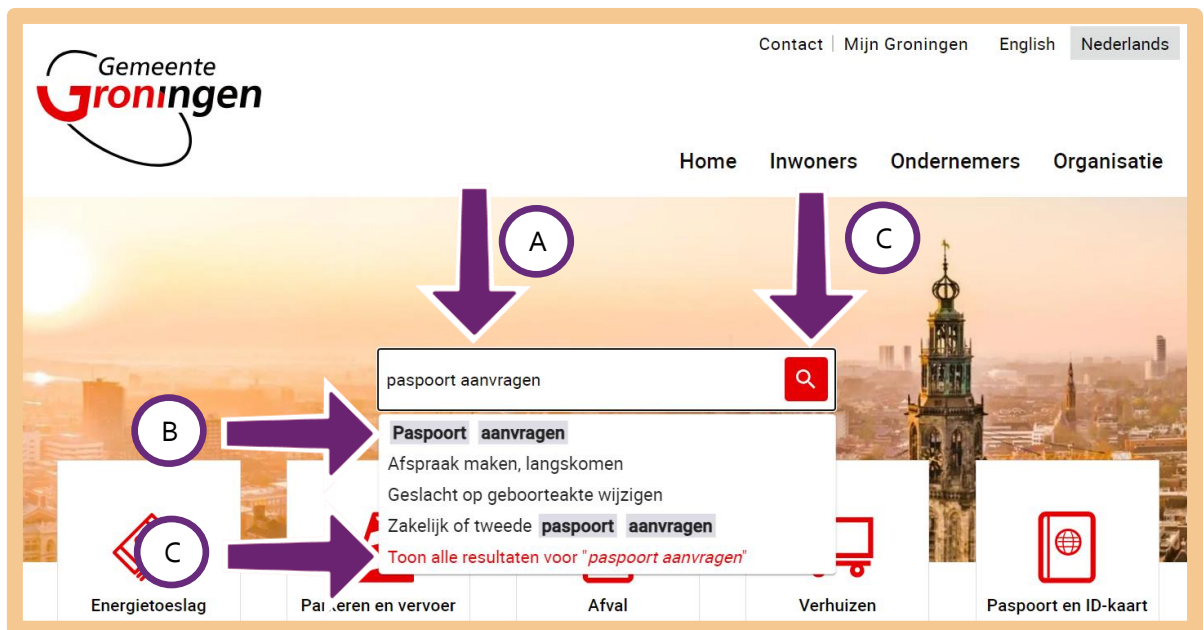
Contact | Mijn Groningen English Nederlands

Gemeente Groningen

Home Inwoners Ondernemers Organisatie

A

C

paspoort aanvragen

B

Paspoort aanvragen
Afspraak maken, langskomen
Geslacht op geboorteakte wijzigen
Zakelijk of tweede paspoort aanvragen
Toon alle resultaten voor "paspoort aanvragen"

C

Energietoeslag
Par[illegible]keren en vervoer
Afval
Verhuizen
Paspoort en ID-kaart